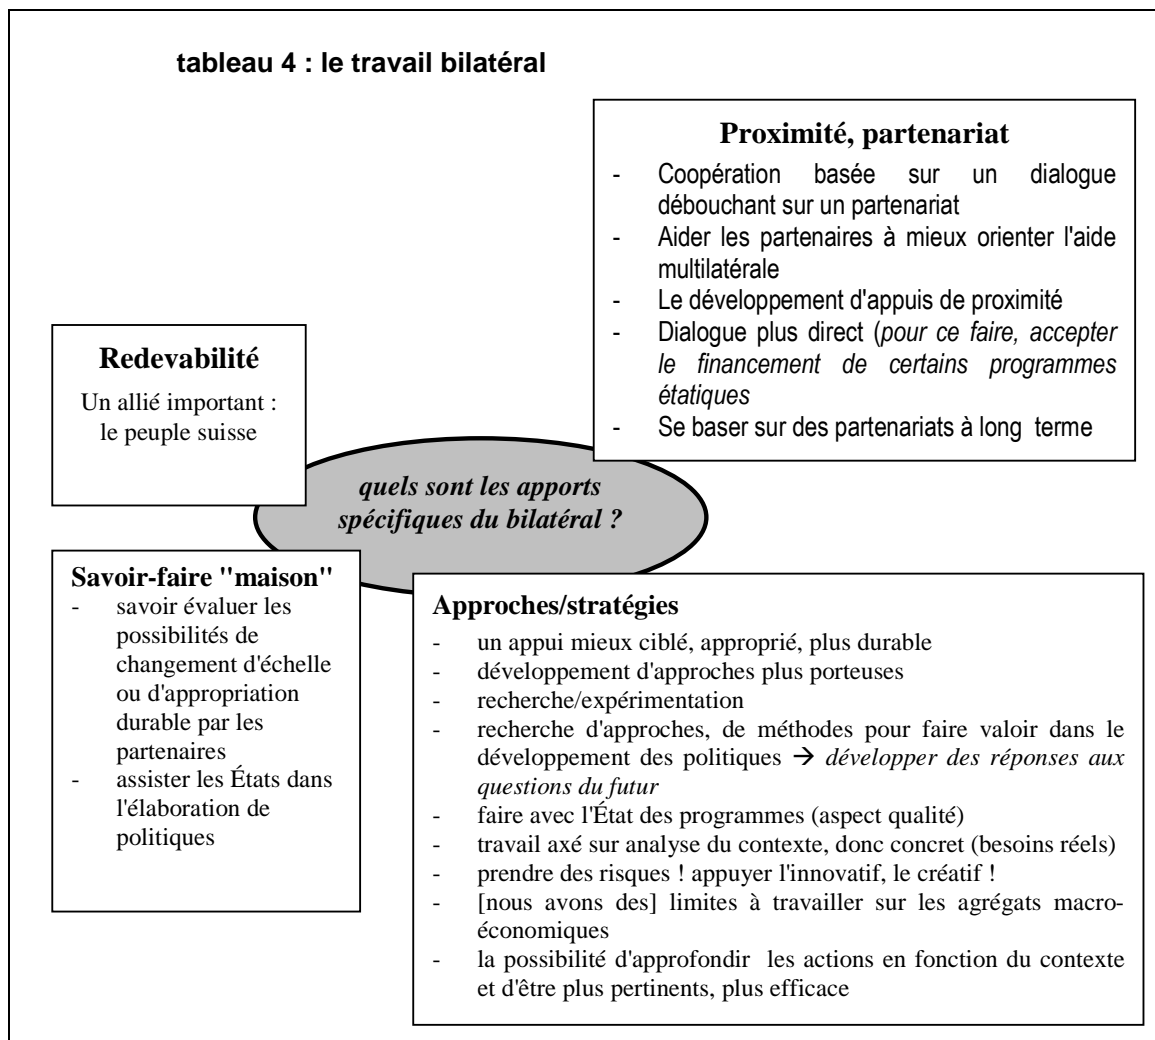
tableau 4 : le travail bilatéral

Proximité, partenariat
- Coopération basée sur un dialogue débouchant sur un partenariat
- Aider les partenaires à mieux orienter l'aide multilatérale
- Le développement d'appuis de proximité
- Dialogue plus direct (*pour ce faire, accepter le financement de certains programmes étatiques*
- Se baser sur des partenariats à long terme

Redevabilité
Un allié important : le peuple suisse

*quels sont les apports spécifiques du bilatéral ?*

Savoir-faire "maison"
- savoir évaluer les possibilités de changement d'échelle ou d'appropriation durable par les partenaires
- assister les États dans l'élaboration de politiques

Approches/stratégies
- un appui mieux ciblé, approprié, plus durable
- développement d'approches plus porteuses
- recherche/expérimentation
- recherche d'approches, de méthodes pour faire valoir dans le développement des politiques → *développer des réponses aux questions du futur*
- faire avec l'État des programmes (aspect qualité)
- travail axé sur analyse du contexte, donc concret (besoins réels)
- prendre des risques ! appuyer l'innovatif, le créatif !
- [nous avons des] limites à travailler sur les agrégats macroéconomiques
- la possibilité d'approfondir les actions en fonction du contexte et d'être plus pertinents, plus efficace